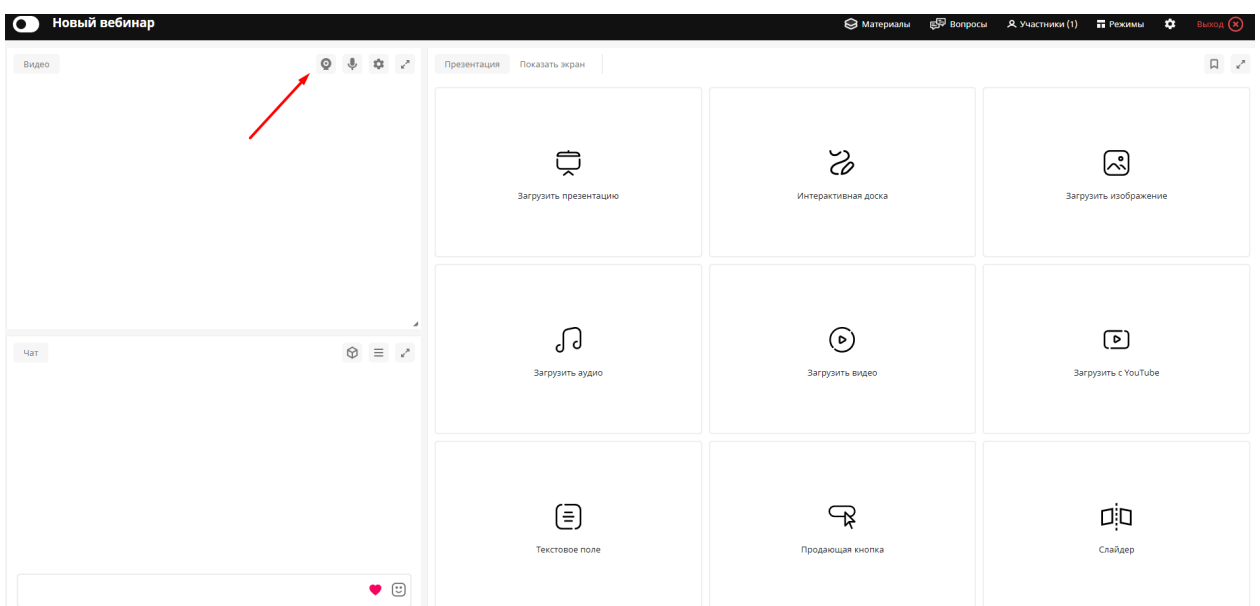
Новый вебинар

Материалы Вопросы Участники (1) Режимы Выход

Видео

Чат

Презентация Показать экран

Загрузить презентацию

Интерактивная доска

Загрузить изображение

Загрузить аудио

Загрузить видео

Загрузить с YouTube

Текстовое поле

Продающая кнопка

Слайдер